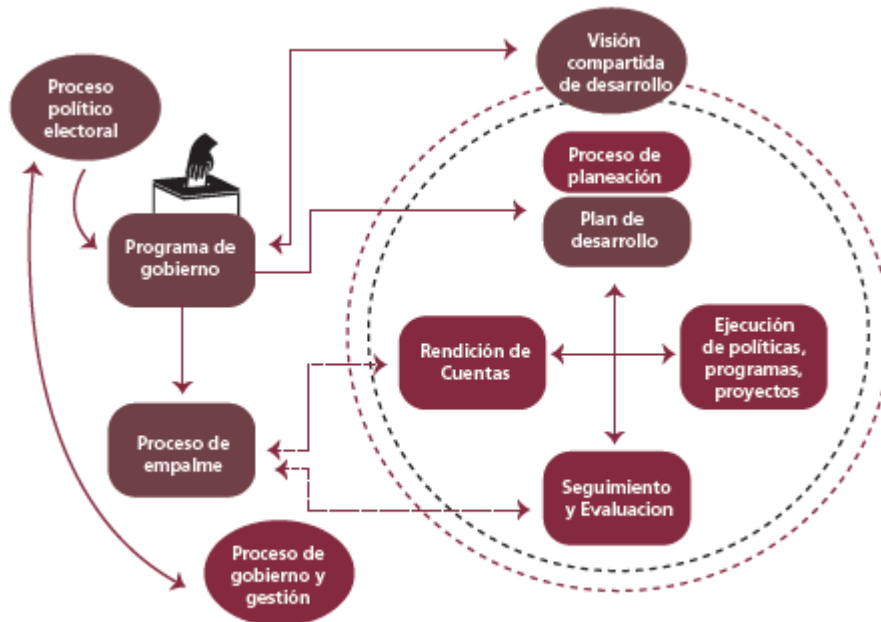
Proceso político electoral

Programa de gobierno

Visión compartida de desarrollo

Proceso de planeación

Plan de desarrollo

Rendición de Cuentas

Ejecución de políticas, programas, proyectos

Proceso de empalme

Seguimiento y Evaluacion

Proceso de gobierno y gestión